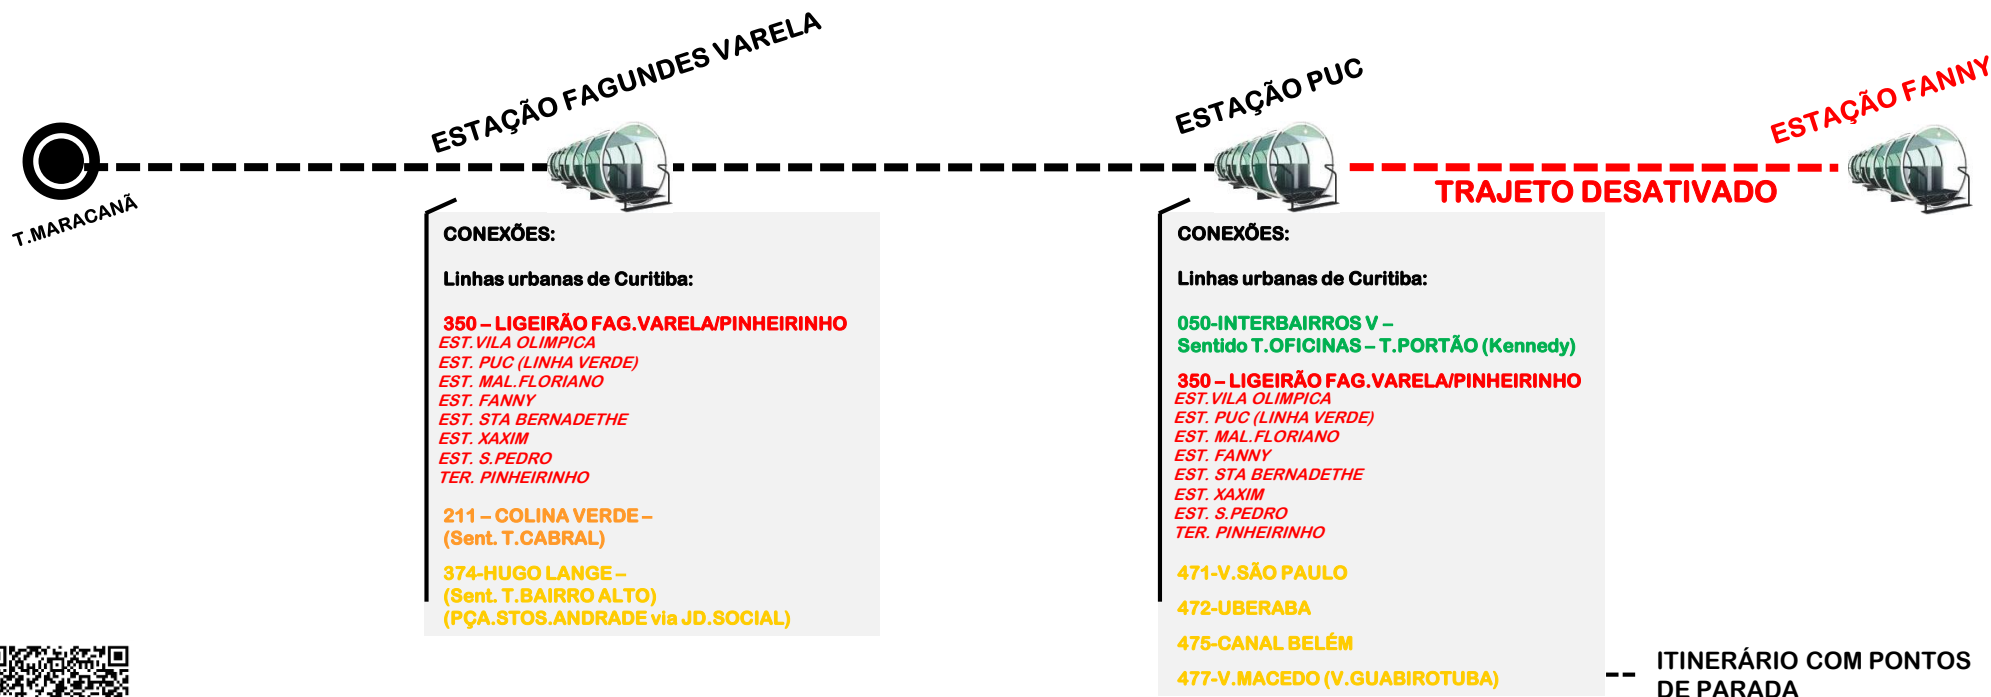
ESTAÇÃO FAGUNDES VARELA

ESTAÇÃO PUC

ESTAÇÃO FANNY

T.MARACANÃ

TRAJETO DESATIVADO

CONEXÕES:

Linhas urbanas de Curitiba:

350 – LIGEIRÃO FAG.VARELA/PINHEIRINHO
EST. VILA OLIMPICA
EST. PUC (LINHA VERDE)
EST. MAL.FLORIANO
EST. FANNY
EST. STA BERNADETHE
EST. XAXIM
EST. S.PEDRO
TER. PINHEIRINHO

211 – COLINA VERDE –
(Sent. T.CABRAL)

374-HUGO LANGE –
(Sent. T.BAIRRO ALTO)
(PÇA.STOS.ANDRADE via JD.SOCIAL)

CONEXÕES:

Linhas urbanas de Curitiba:

050-INTERBAIRROS V –
Sentido T.OFICINAS – T.PORTÃO (Kennedy)

350 – LIGEIRÃO FAG.VARELA/PINHEIRINHO
EST. VILA OLIMPICA
EST. PUC (LINHA VERDE)
EST. MAL.FLORIANO
EST. FANNY
EST. STA BERNADETHE
EST. XAXIM
EST. S.PEDRO
TER. PINHEIRINHO

471-V.SÃO PAULO

472-UBERABA

475-CANAL BELÉM

477-V.MACEDO (V.GUABIROTUBA)

ITINERÁRIO COM PONTOS DE PARADA